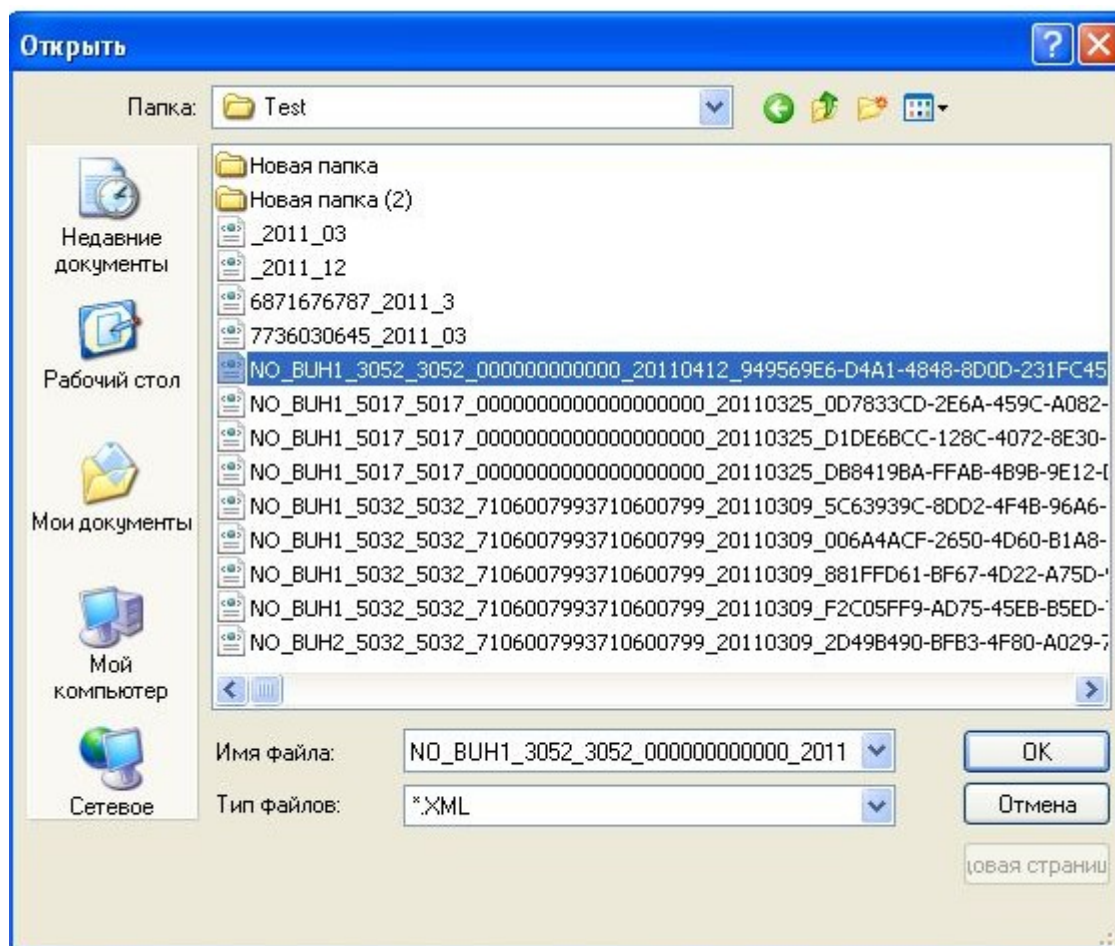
Открыть

Папка: Test

Недавние документы

Рабочий стол

Мои документы

Мой компьютер

Сетевое

Новая папка
Новая папка (2)
_2011_03
_2011_12
6871676787_2011_3
7736030645_2011_03
NO_BUH1_3052_3052_000000000000_20110412_949569E6-D4A1-4848-8D0D-231FC45
NO_BUH1_5017_5017_0000000000000000000_20110325_0D7833CD-2E6A-459C-A082-
NO_BUH1_5017_5017_0000000000000000000_20110325_D1DE6BCC-128C-4072-8E30-
NO_BUH1_5017_5017_0000000000000000000_20110325_DB8419BA-FFAB-4B9B-9E12-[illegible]
NO_BUH1_5032_5032_7106007993710600799_20110309_5C63939C-8DD2-4F4B-96A6-
NO_BUH1_5032_5032_7106007993710600799_20110309_006A4ACF-2650-4D60-B1A8-
NO_BUH1_5032_5032_7106007993710600799_20110309_881FFD61-BF67-4D22-A75D-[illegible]
NO_BUH1_5032_5032_7106007993710600799_20110309_F2C05FF9-AD75-45EB-B5ED-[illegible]
NO_BUH2_5032_5032_7106007993710600799_20110309_2D49B490-BFB3-4F80-A029-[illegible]

Имя файла: NO_BUH1_3052_3052_000000000000_2011

Тип файлов: *.XML

OK

Отмена

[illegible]овая страниц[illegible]